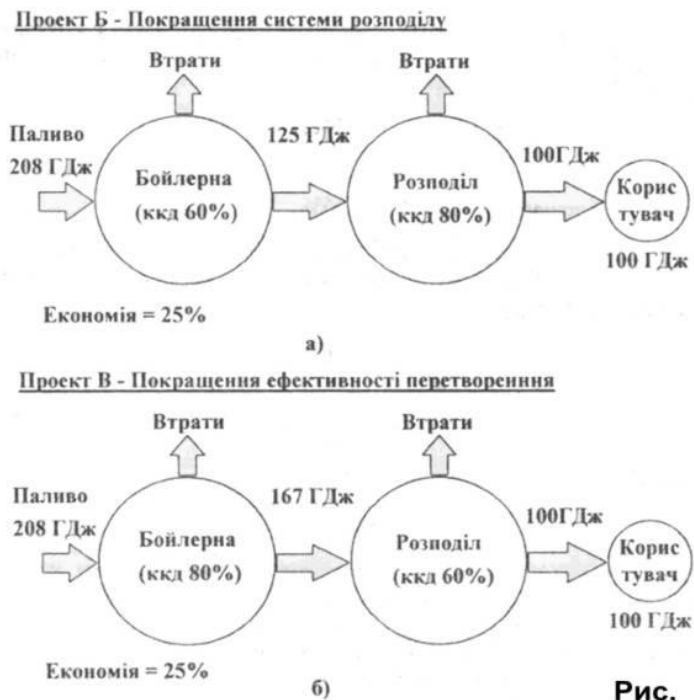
Проект Б - Покращення системи розподілу

Втрати

Втрати

Паливо 208 ГДж

125 ГДж

100ГДж

Бойлерна (ккд 60%)

Розподіл (ккд 80%)

Корис тувач

100 ГДж

Економія = 25%

а)

Проект В - Покращення ефективності перетворення

Втрати

Втрати

Паливо 208 ГДж

167 ГДж

100ГДж

Бойлерна (ккд 80%)

Розподіл (ккд 60%)

Корис тувач

100 ГДж

Економія = 25%

б)

Рис.